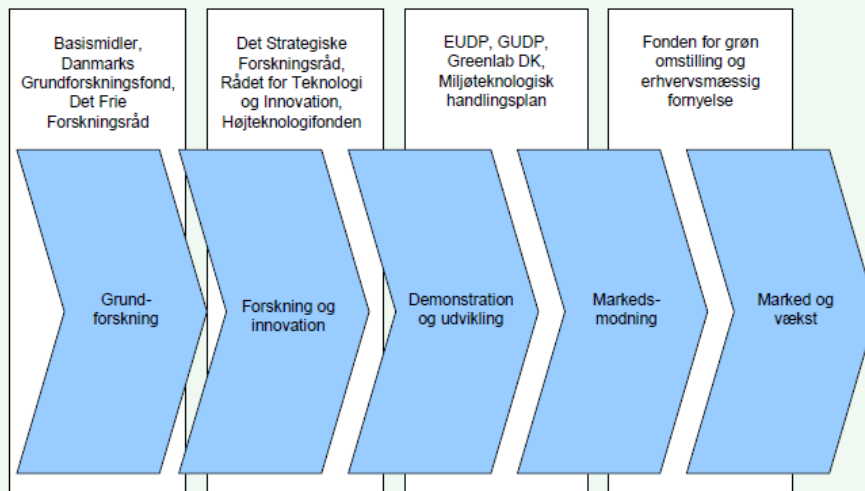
Basismidler, Danmarks Grundforskningsfond, Det Frie Forskningsråd

Det Strategiske Forskningsråd, Rådet for Teknologi og Innovation, Højteknologifonden

EUDP, GUDP, Greenlab DK, Miljøteknologisk handlingsplan

Fonden for grøn omstilling og erhvervsmæssig fornyelse

Grundforskning

Forskning og innovation

Demonstration og udvikling

Markedsmodning

Marked og vækst